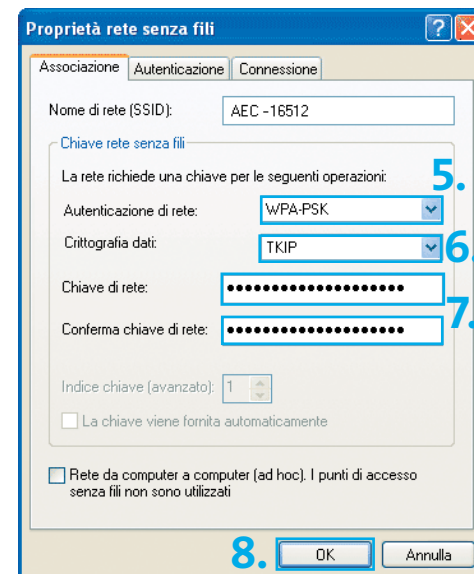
Proprietà rete senza fili

Associazione | Autenticazione | Connessione

Nome di rete (SSID): AEC -16512

Chiave rete senza fili

La rete richiede una chiave per le seguenti operazioni:

5.

Autenticazione di rete: WPA-PSK

Crittografia dati: TKIP

6.

Chiave di rete: ••••••••••••••••••••

Conferma chiave di rete: ••••••••••••••••••••

7.

Indice chiave (avanzato): 1

La chiave viene fornita automaticamente

Rete da computer a computer (ad hoc). I punti di accesso senza fili non sono utilizzati

8.

OK

Annulla